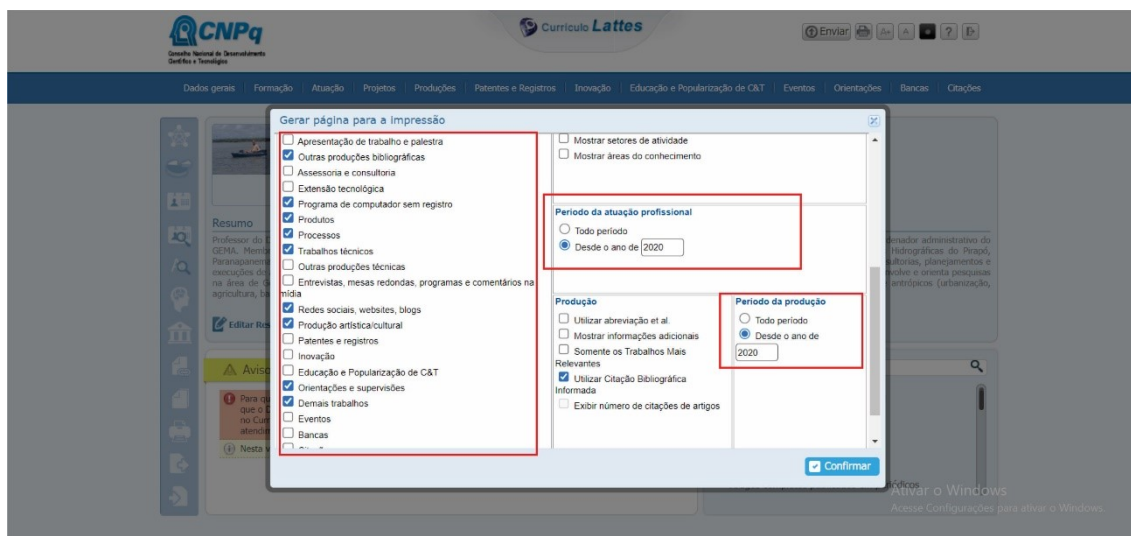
CNPq
Conselho Nacional de Desenvolvimento Científico e Tecnológico

Currículo Lattes

Enviar

Dados gerais | Formação | Atuação | Projetos | Produções | Patentes e Registros | Inovação | Educação e Popularização de C&T | Eventos | Orientações | Bancas | Citações

Gerar página para a impressão

Apresentação de trabalho e palestra
Outras produções bibliográficas
Assessoria e consultoria
Extensão tecnológica
Programa de computador sem registro
Produtos
Processos
Trabalhos técnicos
Outras produções técnicas
Entrevistas, mesas redondas, programas e comentários na mídia
Redes sociais, websites, blogs
Produção artística/cultural
Patentes e registros
Inovação
Educação e Popularização de C&T
Orientações e supervisões
Demais trabalhos
Eventos
Bancas

Mostrar setores de atividade
Mostrar áreas do conhecimento

Período da atuação profissional
Todo período
Desde o ano de 2020

Produção
Utilizar abreviação et al.
Mostrar informações adicionais
Somente os Trabalhos Mais Relevantes
Utilizar Citação Bibliográfica Informada
Exibir número de citações de artigos

Período da produção
Todo período
Desde o ano de 2020

Confirmar

Resumo
Professor do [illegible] GEMA. Memb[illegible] Paranapanem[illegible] execuções d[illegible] na área de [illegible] agricultura, b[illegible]

denador administrativo do Hidrográficas do Pirapó, ultorias, planejamentos e volve e orienta pesquisas antrópicos (urbanização,

Editar Res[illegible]

Aviso
Para q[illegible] que o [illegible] no Cur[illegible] atendi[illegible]
Nesta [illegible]

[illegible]ódicos

Ativar o Windows
Acesse Configurações para ativar o Windows.